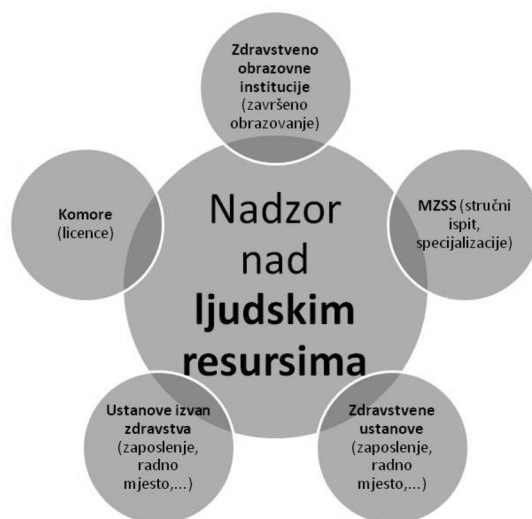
Zdravstveno obrazovne institucije (završeno obrazovanje)

Komore (licence)

Nadzor nad **ljudskim resursima**

MZSS (stručni ispit, specijalizacije)

Ustanove izvan zdravstva (zaposlenje, radno mjesto,...)

Zdravstvene ustanove (zaposlenje, radno mjesto,...)